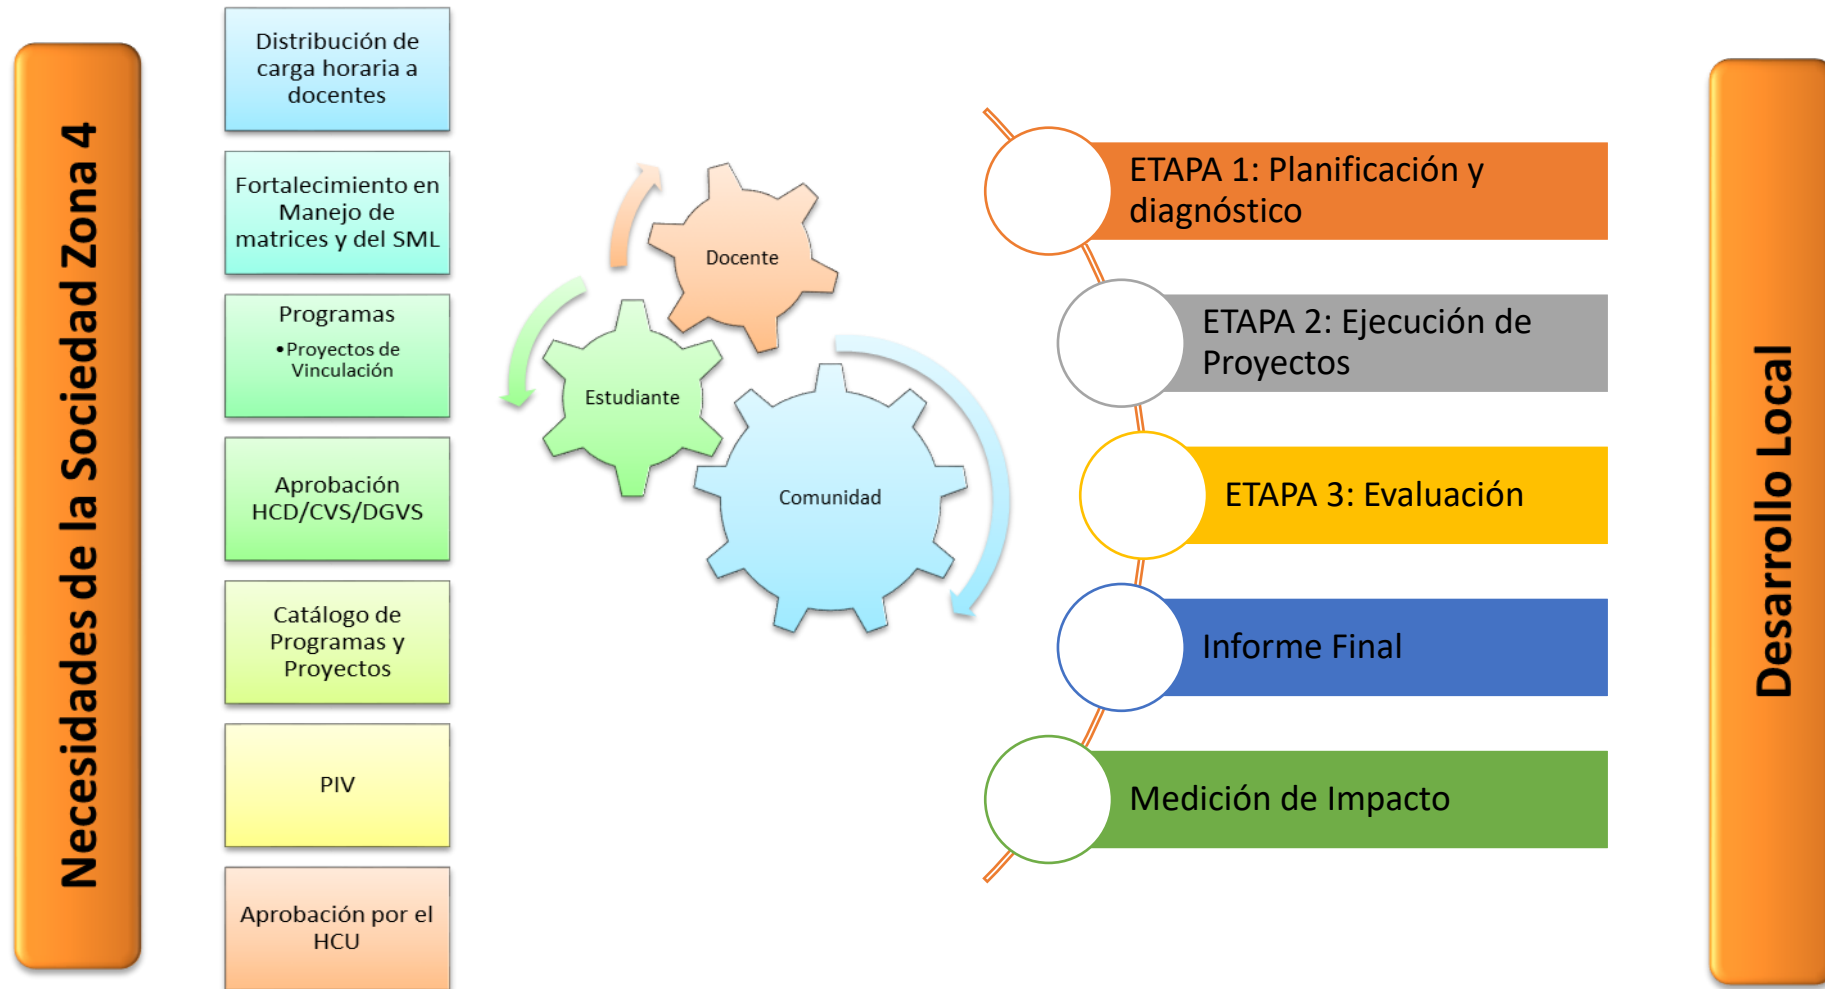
Necesidades de la Sociedad Zona 4

Distribución de carga horaria a docentes

Fortalecimiento en Manejo de matrices y del SML

Programas
• Proyectos de Vinculación

Aprobación HCD/CVS/DGVS

Catálogo de Programas y Proyectos

PIV

Aprobación por el HCU

Docente

Estudiante

Comunidad

ETAPA 1: Planificación y diagnóstico

ETAPA 2: Ejecución de Proyectos

ETAPA 3: Evaluación

Informe Final

Medición de Impacto

Desarrollo Local